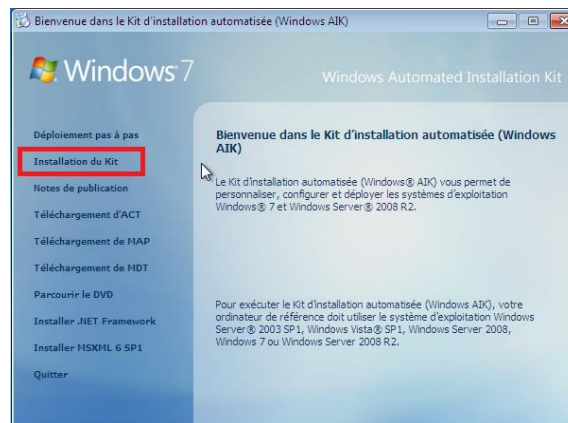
Bienvenue dans le Kit d'installation automatisée (Windows AIK)

Windows 7

Windows Automated Installation Kit

Déploiement pas à pas

Installation du Kit

Notes de publication

Téléchargement d'ACT

Téléchargement de MAP

Téléchargement de MDT

Parcourir le DVD

Installer .NET Framework

Installer MSXML 6 SP1

Quitter

Bienvenue dans le Kit d'installation automatisée (Windows AIK)

Le Kit d'installation automatisée (Windows® AIK) vous permet de personnaliser, configurer et déployer les systèmes d'exploitation Windows® 7 et Windows Server® 2008 R2.

Pour exécuter le Kit d'installation automatisée (Windows AIK), votre ordinateur de référence doit utiliser le système d'exploitation Windows Server® 2003 SP1, Windows Vista® SP1, Windows Server 2008, Windows 7 ou Windows Server 2008 R2.